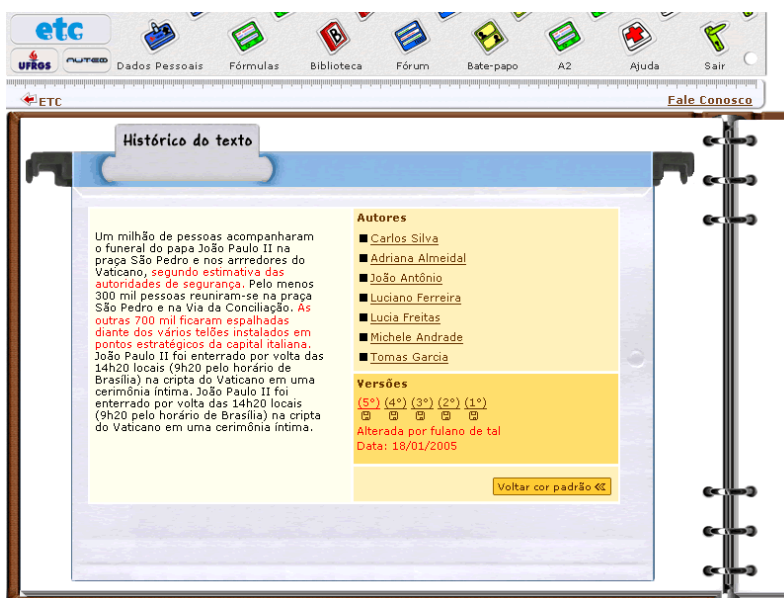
etc

UFRGS NUTED

Dados Pessoais Fórmulas Biblioteca Fórum Bate-papo A2 Ajuda Sair

ETC

Fale Conosco

Histórico do texto

Um milhão de pessoas acompanharam o funeral do papa João Paulo II na praça São Pedro e nos arrredores do Vaticano, segundo estimativa das autoridades de segurança. Pelo menos 300 mil pessoas reuniram-se na praça São Pedro e na Via da Conciliação. As outras 700 mil ficaram espalhadas diante dos vários telões instalados em pontos estratégicos da capital italiana. João Paulo II foi enterrado por volta das 14h20 locais (9h20 pelo horário de Brasília) na cripta do Vaticano em uma cerimônia íntima. João Paulo II foi enterrado por volta das 14h20 locais (9h20 pelo horário de Brasília) na cripta do Vaticano em uma cerimônia íntima.

Autores
Carlos Silva
Adriana Almeidal
João Antônio
Luciano Ferreira
Lucia Freitas
Michele Andrade
Tomas Garcia

Versões
(5°) (4°) (3°) (2°) (1°)
Alterada por fulano de tal
Data: 18/01/2005

Voltar cor padrão